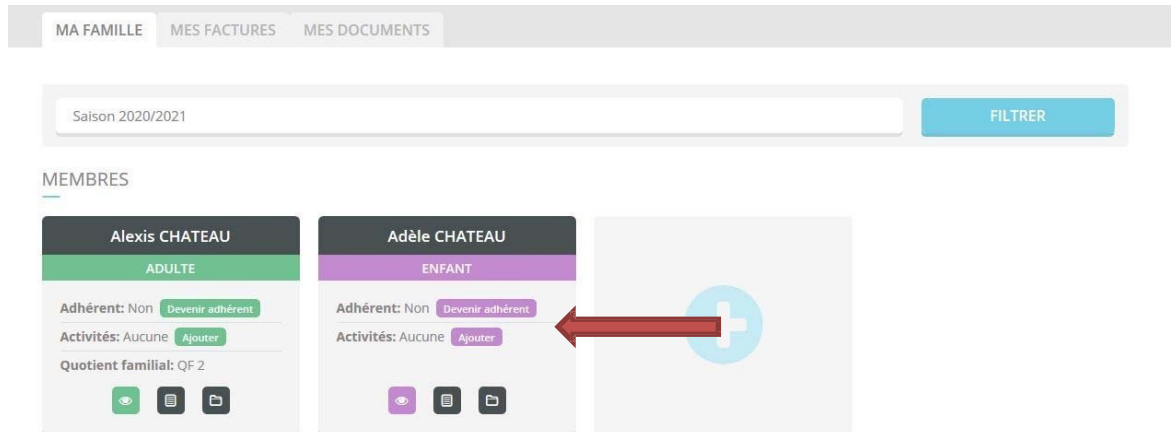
MA FAMILLE MES FACTURES MES DOCUMENTS

Saison 2020/2021

FILTRER

MEMBRES

Alexis CHATEAU
ADULTE
Adhérent: Non Devenir adhérent
Activités: Aucune Ajouter
Quotient familial: QF 2

Adèle CHATEAU
ENFANT
Adhérent: Non Devenir adhérent
Activités: Aucune Ajouter